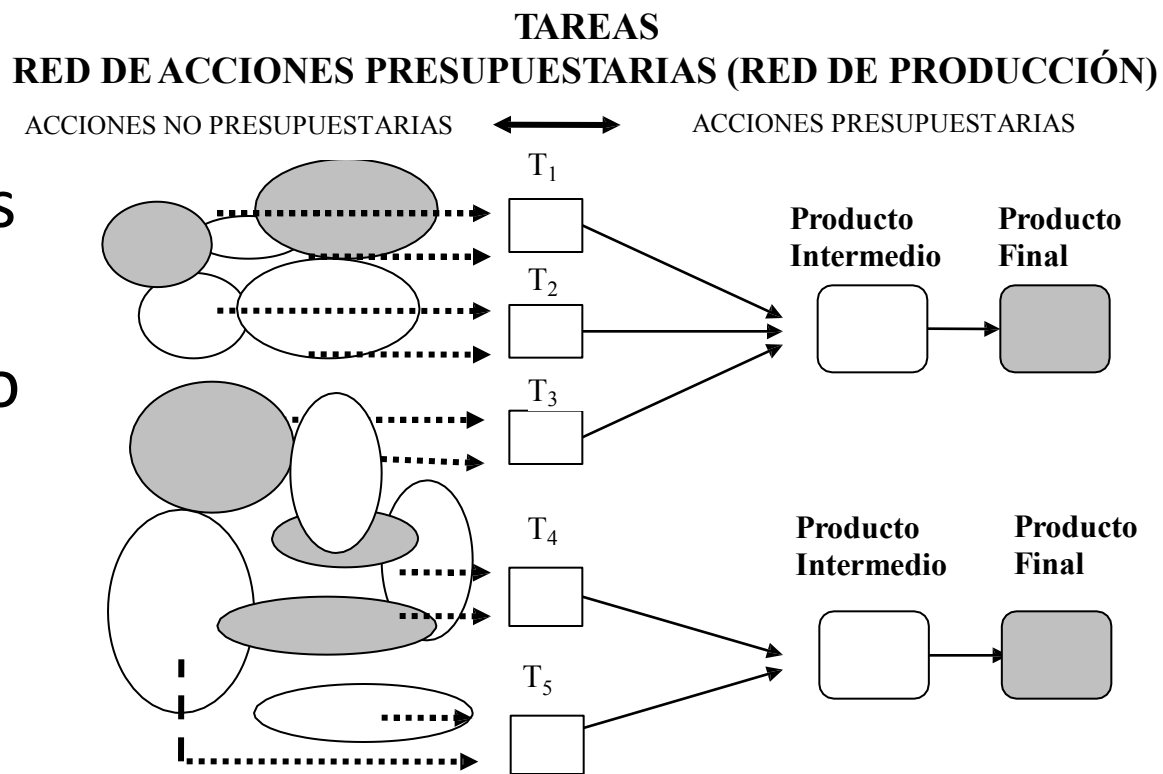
TAREAS
RED DE ACCIONES PRESUPUESTARIAS (RED DE PRODUCCIÓN)

ACCIONES NO PRESUPUESTARIAS

ACCIONES PRESUPUESTARIAS

S

D

$T_1$

$T_2$

$T_3$

$T_4$

$T_5$

Producto Intermedio

Producto Final

Producto Intermedio

Producto Final